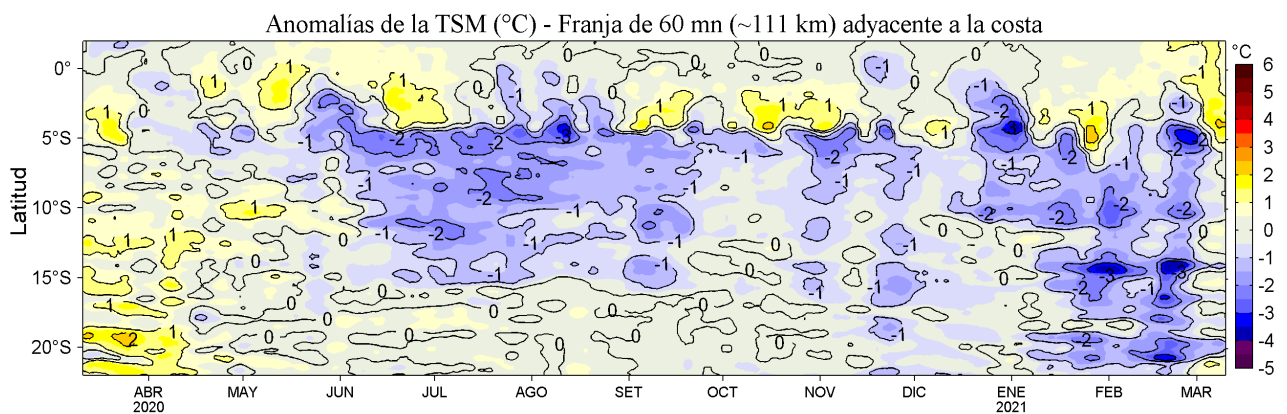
Anomalías de la TSM (°C) - Franja de 60 mn (~111 km) adyacente a la costa

Latitud

0°
5°S
10°S
15°S
20°S

ABR 2020
MAY
JUN
JUL
AGO
SET
OCT
NOV
DIC
ENE 2021
FEB
MAR

°C
6
5
4
3
2
1
0
-1
-2
-3
-4
-5

1
0
-1
-2
-3
1
0
-1
-2
1
0
-1
-2
-3
-2
-1
0
1
0
-1
-2
-1
0
1
-1
-2
-3
-2
-1
0
-1
-2
-3
-2
-1
0
1
-1
-2
-3
-2
-1
0
1
-1
-2
-3
-2
-1
-2
1
-2